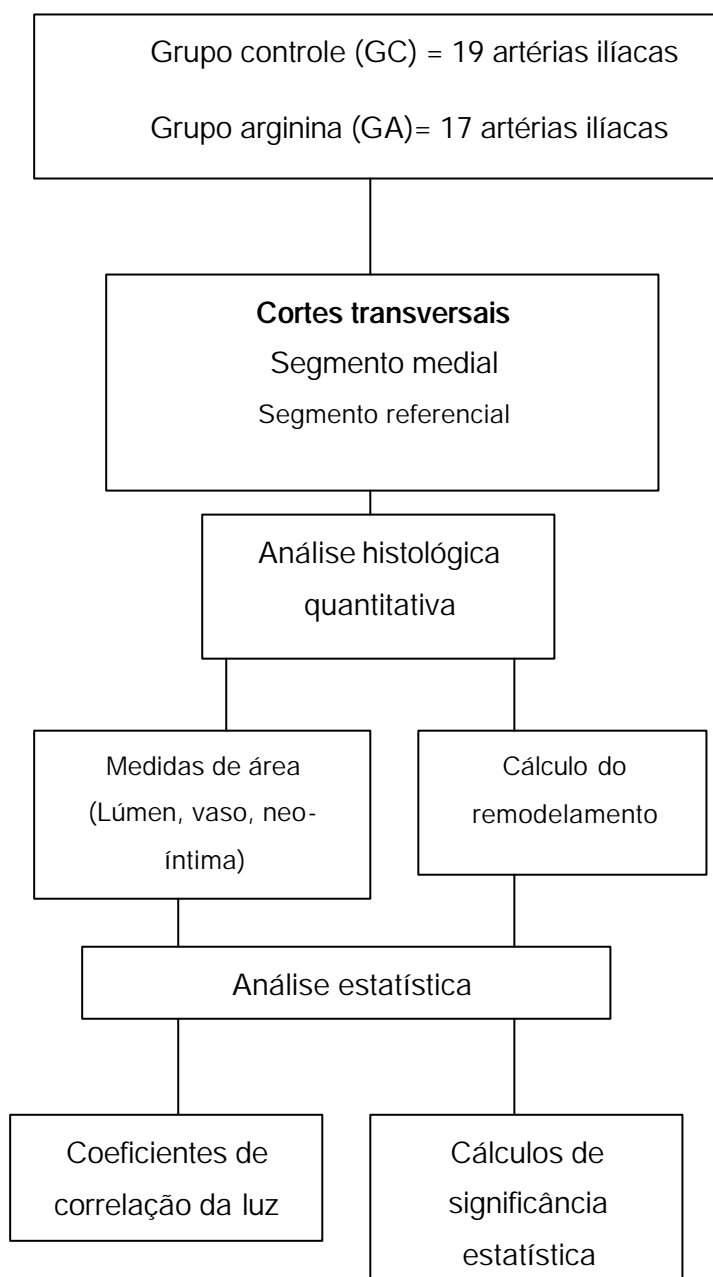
Grupo controle (GC) = 19 artérias ilíacas

Grupo arginina (GA)= 17 artérias ilíacas

**Cortes transversais**
Segmento medial
Segmento referencial

Análise histológica quantitativa

Medidas de área (Lúmen, vaso, neo-íntima)

Cálculo do remodelamento

Análise estatística

Coeficientes de correlação da luz

Cálculos de significância estatística